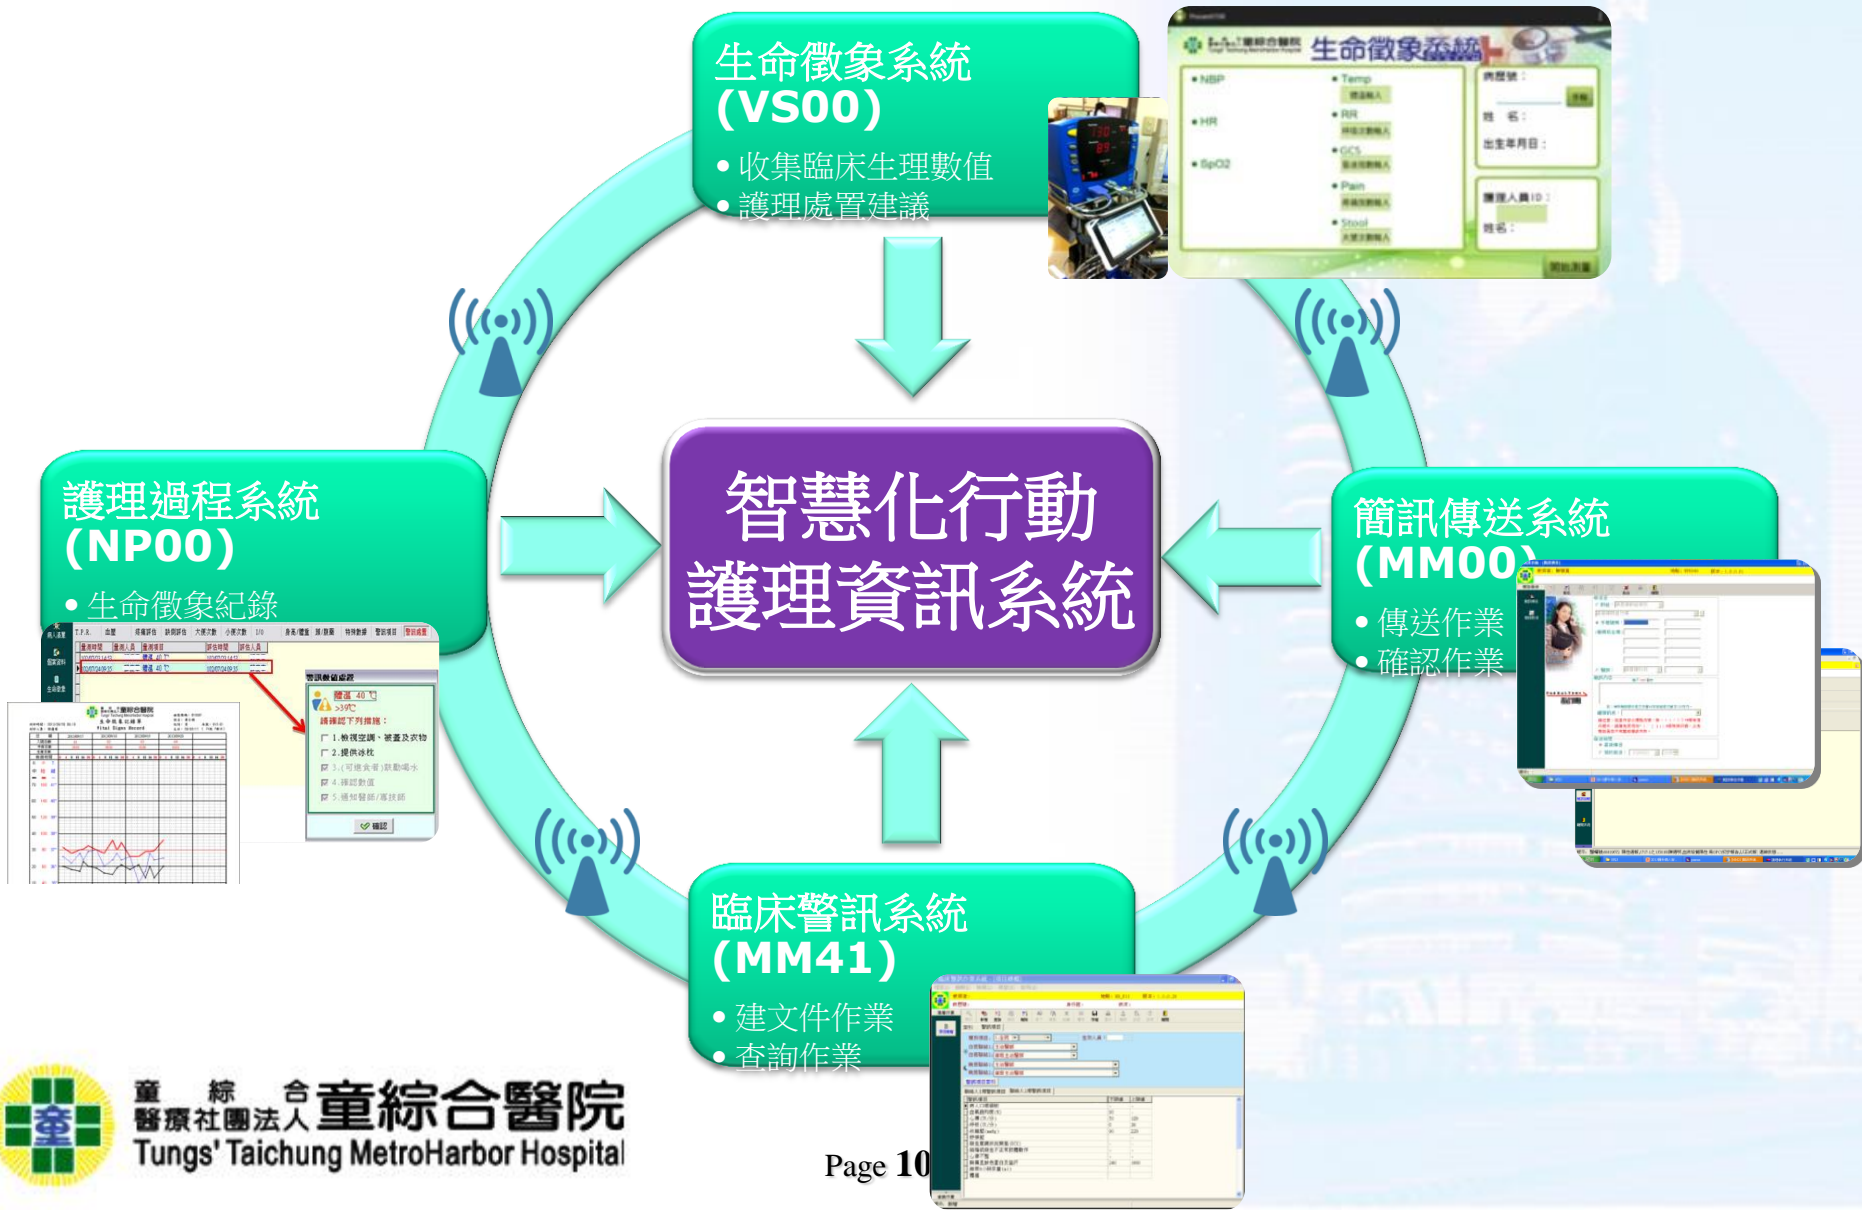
生命徵象系統
(VS00)
• 收集臨床生理數值
• 護理處置建議

生命徵象系統
• NBP
• HR
• SpO2
• Temp
• RR
• GCS
• Pain
• Stool
病歷號：
姓 名：
出生年月日：
護理人員ID：
姓名：

智慧化行動
護理資訊系統

護理過程系統
(NP00)
• 生命徵象紀錄

警訊數值處理
體溫 40 ℃
>39℃
請確認下列措施：
1.維視室調、被蓋及衣物
2.提供冰枕
3.(可進食者)鼓勵喝水
4.得認數值
5.通知醫師/專技師
確認

簡訊傳送系統
(MM00)
• 傳送作業
• 確認作業

臨床警訊系統
(MM41)
• 建文件作業
• 查詢作業

童綜合醫療社團法人 童綜合醫院
Tungs' Taichung MetroHarbor Hospital

Page 10